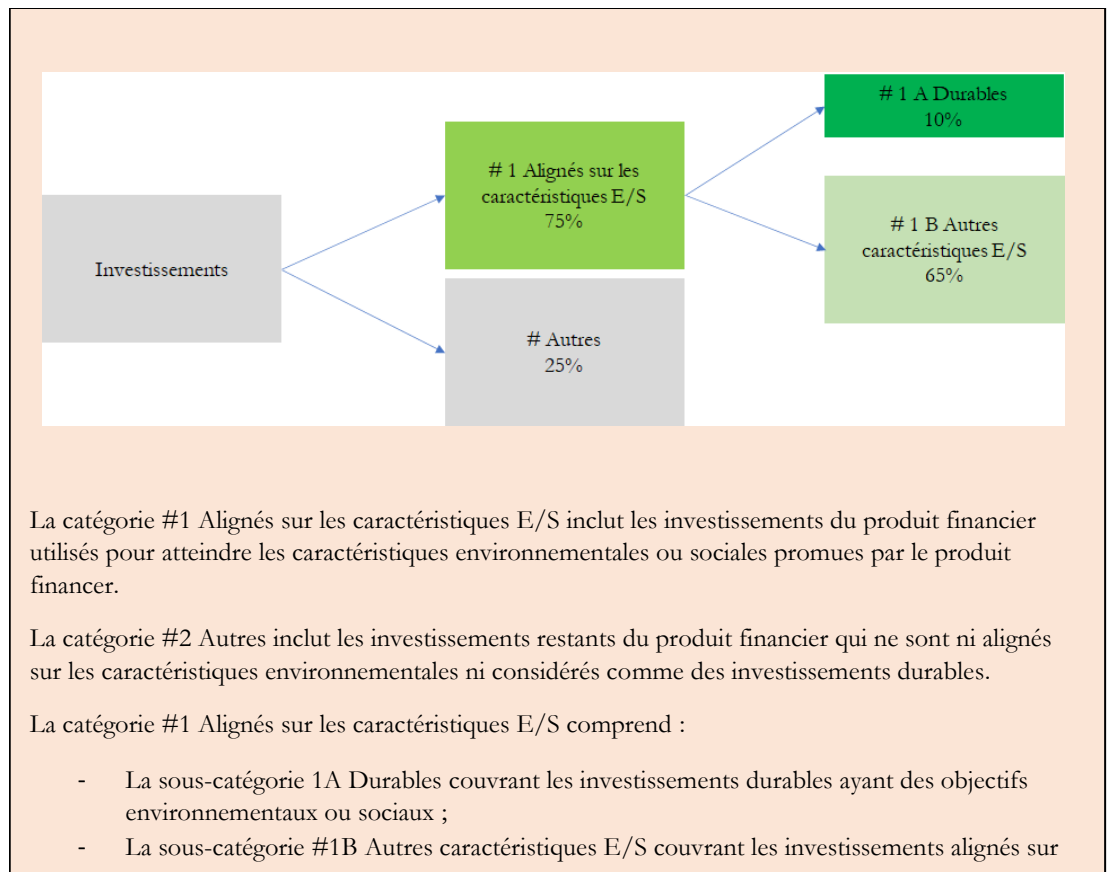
Investissements

# 1 Alignés sur les caractéristiques E/S
75%

# Autres
25%

# 1 A Durables
10%

# 1 B Autres caractéristiques E/S
65%

La catégorie #1 Alignés sur les caractéristiques E/S inclut les investissements du produit financier utilisés pour atteindre les caractéristiques environnementales ou sociales promues par le produit financer.

La catégorie #2 Autres inclut les investissements restants du produit financier qui ne sont ni alignés sur les caractéristiques environnementales ni considérés comme des investissements durables.

La catégorie #1 Alignés sur les caractéristiques E/S comprend :

- La sous-catégorie 1A Durables couvrant les investissements durables ayant des objectifs environnementaux ou sociaux ;
- La sous-catégorie #1B Autres caractéristiques E/S couvrant les investissements alignés sur